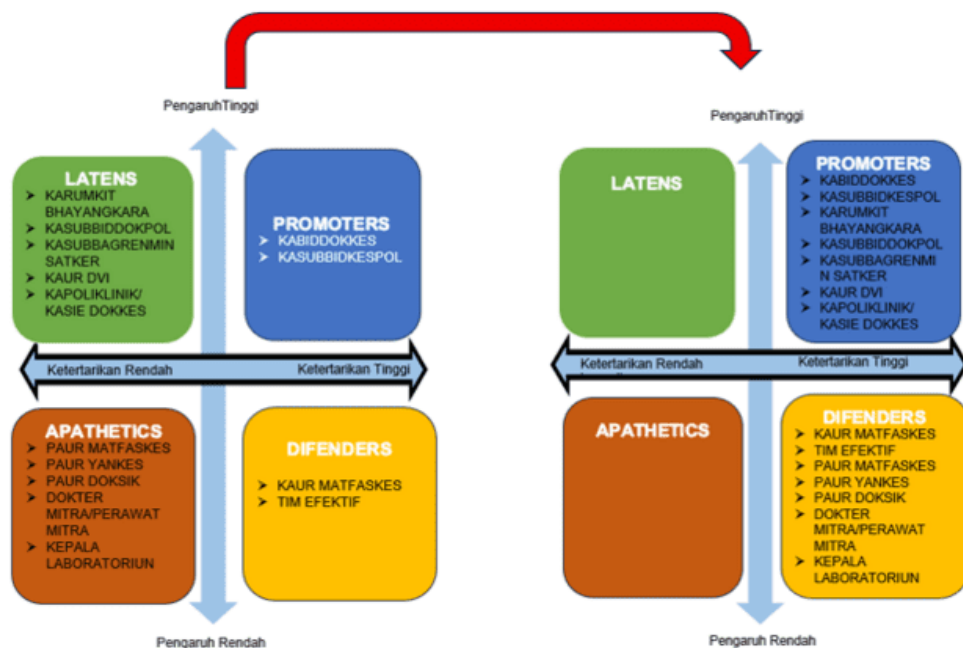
PengaruhTinggi

LATENS
➢ KARUMKIT BHAYANGKARA
➢ KASUBBIDDOKPOL
➢ KASUBBAGRENMIN SATKER
➢ KAUR DVI
➢ KAPOLIKLINIK/ KASIE DOKKES

PROMOTERS
➢ KABIDDOKKES
➢ KASUBBIDKESPOL

Ketertarikan Rendah
Ketertarikan Tinggi

APATHETICS
➢ PAUR MATFASKES
➢ PAUR YANKES
➢ PAUR DOKSIK
➢ DOKTER MITRA/PERAWAT MITRA
➢ KEPALA LABORATORIUN

DIFENDERS
➢ KAUR MATFASKES
➢ TIM EFEKTIF

Pengaruh Rendah

PengaruhTinggi

LATENS

PROMOTERS
➢ KABIDDOKKES
➢ KASUBBIDKESPOL
➢ KARUMKIT BHAYANGKARA
➢ KASUBBIDDOKPOL
➢ KASUBBAGRENMIN SATKER
➢ KAUR DVI
➢ KAPOLIKLINIK/ KASIE DOKKES

Ketertarikan Rendah
Ketertarikan Tinggi

APATHETICS

DIFENDERS
➢ KAUR MATFASKES
➢ TIM EFEKTIF
➢ PAUR MATFASKES
➢ PAUR YANKES
➢ PAUR DOKSIK
➢ DOKTER MITRA/PERAWAT MITRA
➢ KEPALA LABORATORIUN

Pengaruh Rendah